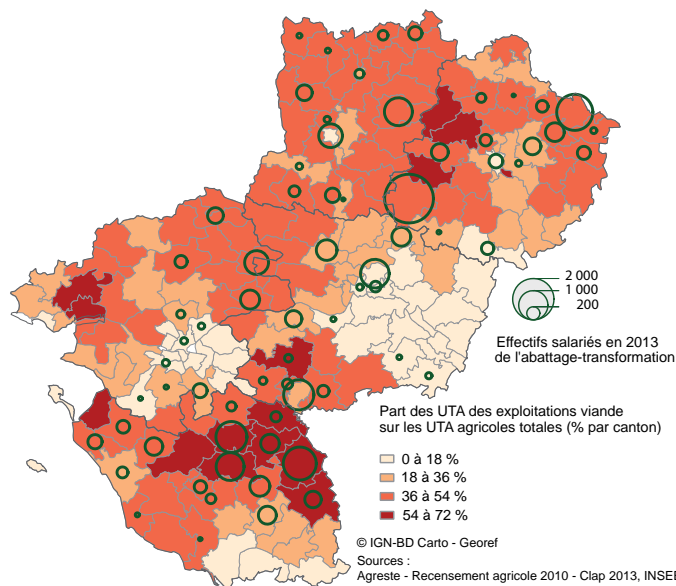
2 000
1 000
200

Effectifs salariés en 2013
de l'abattage-transformation

Part des UTA des exploitations viande
sur les UTA agricoles totales (% par canton)

0 à 18 %
18 à 36 %
36 à 54 %
54 à 72 %

© IGN-BD Carto - Georef
Sources :
Agreste - Recensement agricole 2010 - Clap 2013, INSE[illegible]